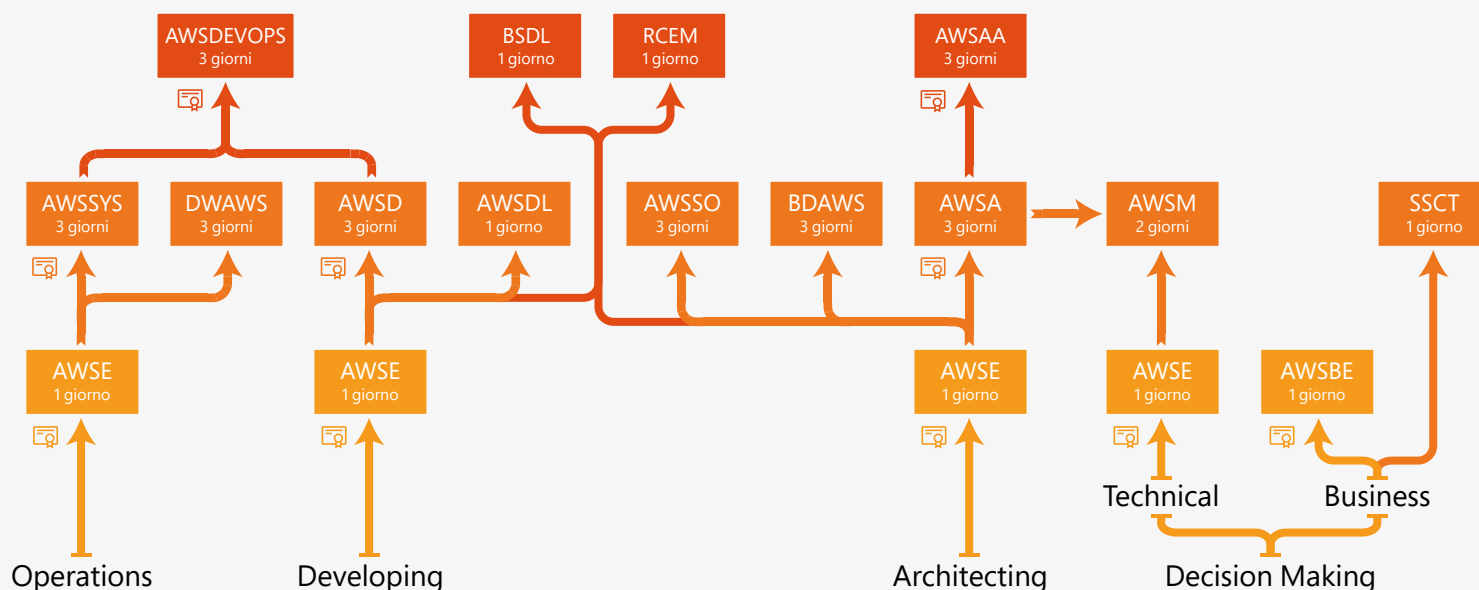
AWSDEVOPS
3 giorni

BSDL
1 giorno

RCEM
1 giorno

AWSAA
3 giorni

AWSSYS
3 giorni

DWAWS
3 giorni

AWSD
3 giorni

AWSDL
1 giorno

AWSSO
3 giorni

BDAWS
3 giorni

AWSA
3 giorni

AWSM
2 giorni

SSCT
1 giorno

AWSE
1 giorno

AWSE
1 giorno

AWSE
1 giorno

AWSE
1 giorno

AWSBE
1 giorno

Technical

Business

Operations

Developing

Architecting

Decision Making